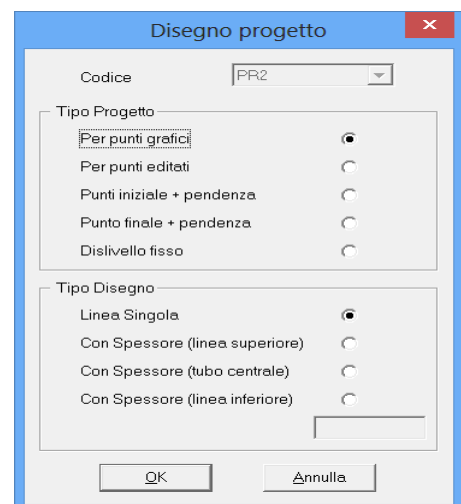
Disegno progetto

Codice PR2

Tipo Progetto

Per punti grafici

Per punti editati

Punti iniziale + pendenza

Punto finale + pendenza

Dislivello fisso

Tipo Disegno

Linea Singola

Con Spessore (linea superiore)

Con Spessore (tubo centrale)

Con Spessore (linea inferiore)

OK

Annulla